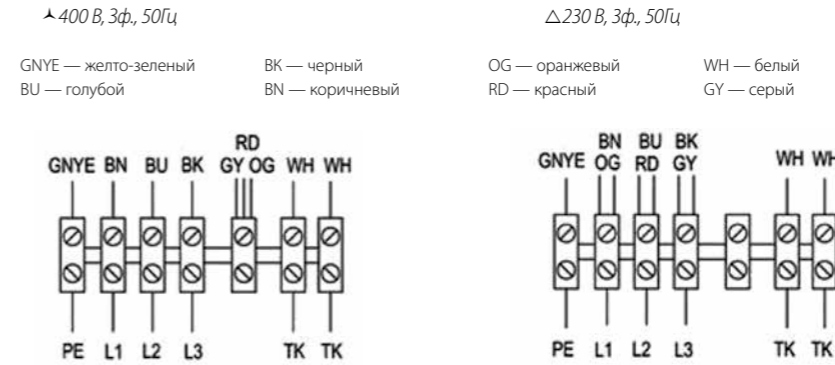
⅄ 400 В, 3ф., 50Гц

△230 В, 3ф., 50Гц

GNYE — желто-зеленый
BU — голубой

BK — черный
BN — коричневый

OG — оранжевый
RD — красный

WH — белый
GY — серый

GNYE BN BU BK RD GY OG WH WH

PE L1 L2 L3 TK TK

GNYE BN OG BU RD BK GY WH WH

PE L1 L2 L3 TK TK